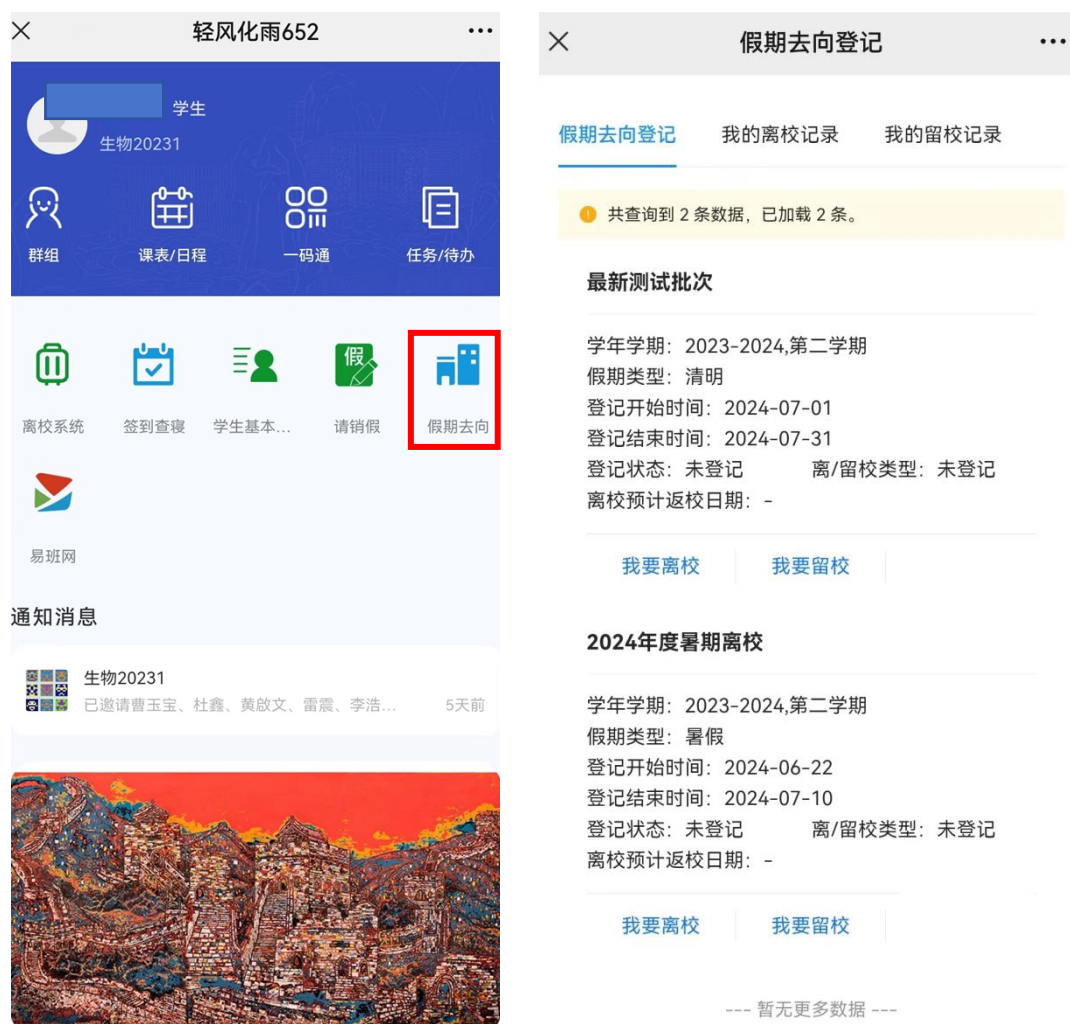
×
轻风化雨652
···

学生
生物20231

群组
课表/日程
一码通
任务/待办

离校系统
签到查寝
学生基本...
请销假
假期去向

易班网

通知消息

生物20231
已邀请曹玉宝、杜鑫、黄啟文、雷震、李浩...
5天前

×
假期去向登记
···

假期去向登记
我的离校记录
我的留校记录

共查询到 2 条数据，已加载 2 条。

最新测试批次

学年学期：2023-2024,第二学期
假期类型：清明
登记开始时间：2024-07-01
登记结束时间：2024-07-31
登记状态：未登记
离/留校类型：未登记
离校预计返校日期：-

我要离校
我要留校

2024年度暑期离校

学年学期：2023-2024,第二学期
假期类型：暑假
登记开始时间：2024-06-22
登记结束时间：2024-07-10
登记状态：未登记
离/留校类型：未登记
离校预计返校日期：-

我要离校
我要留校

--- 暂无更多数据 ---